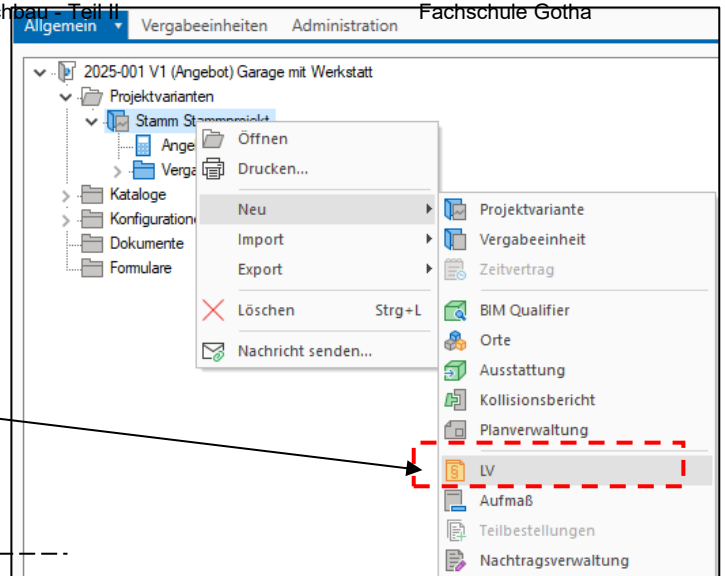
chbau - Teil II    Fachschule Gotha

Allgemein ▾   Vergabeeinheiten   Administration

2025-001 V1 (Angebot) Garage mit Werkstatt
Projektvarianten
Stamm Stammprojekt
Angeb
Verga
Kataloge
Konfiguratione
Dokumente
Formulare

Öffnen
Drucken...
Neu
Import
Export
Löschen   Strg+L
Nachricht senden...

Projektvariante
Vergabeeinheit
Zeitvertrag
BIM Qualifier
Orte
Ausstattung
Kollisionsbericht
Planverwaltung
LV
Aufmaß
Teilbestellungen
Nachtragsverwaltung